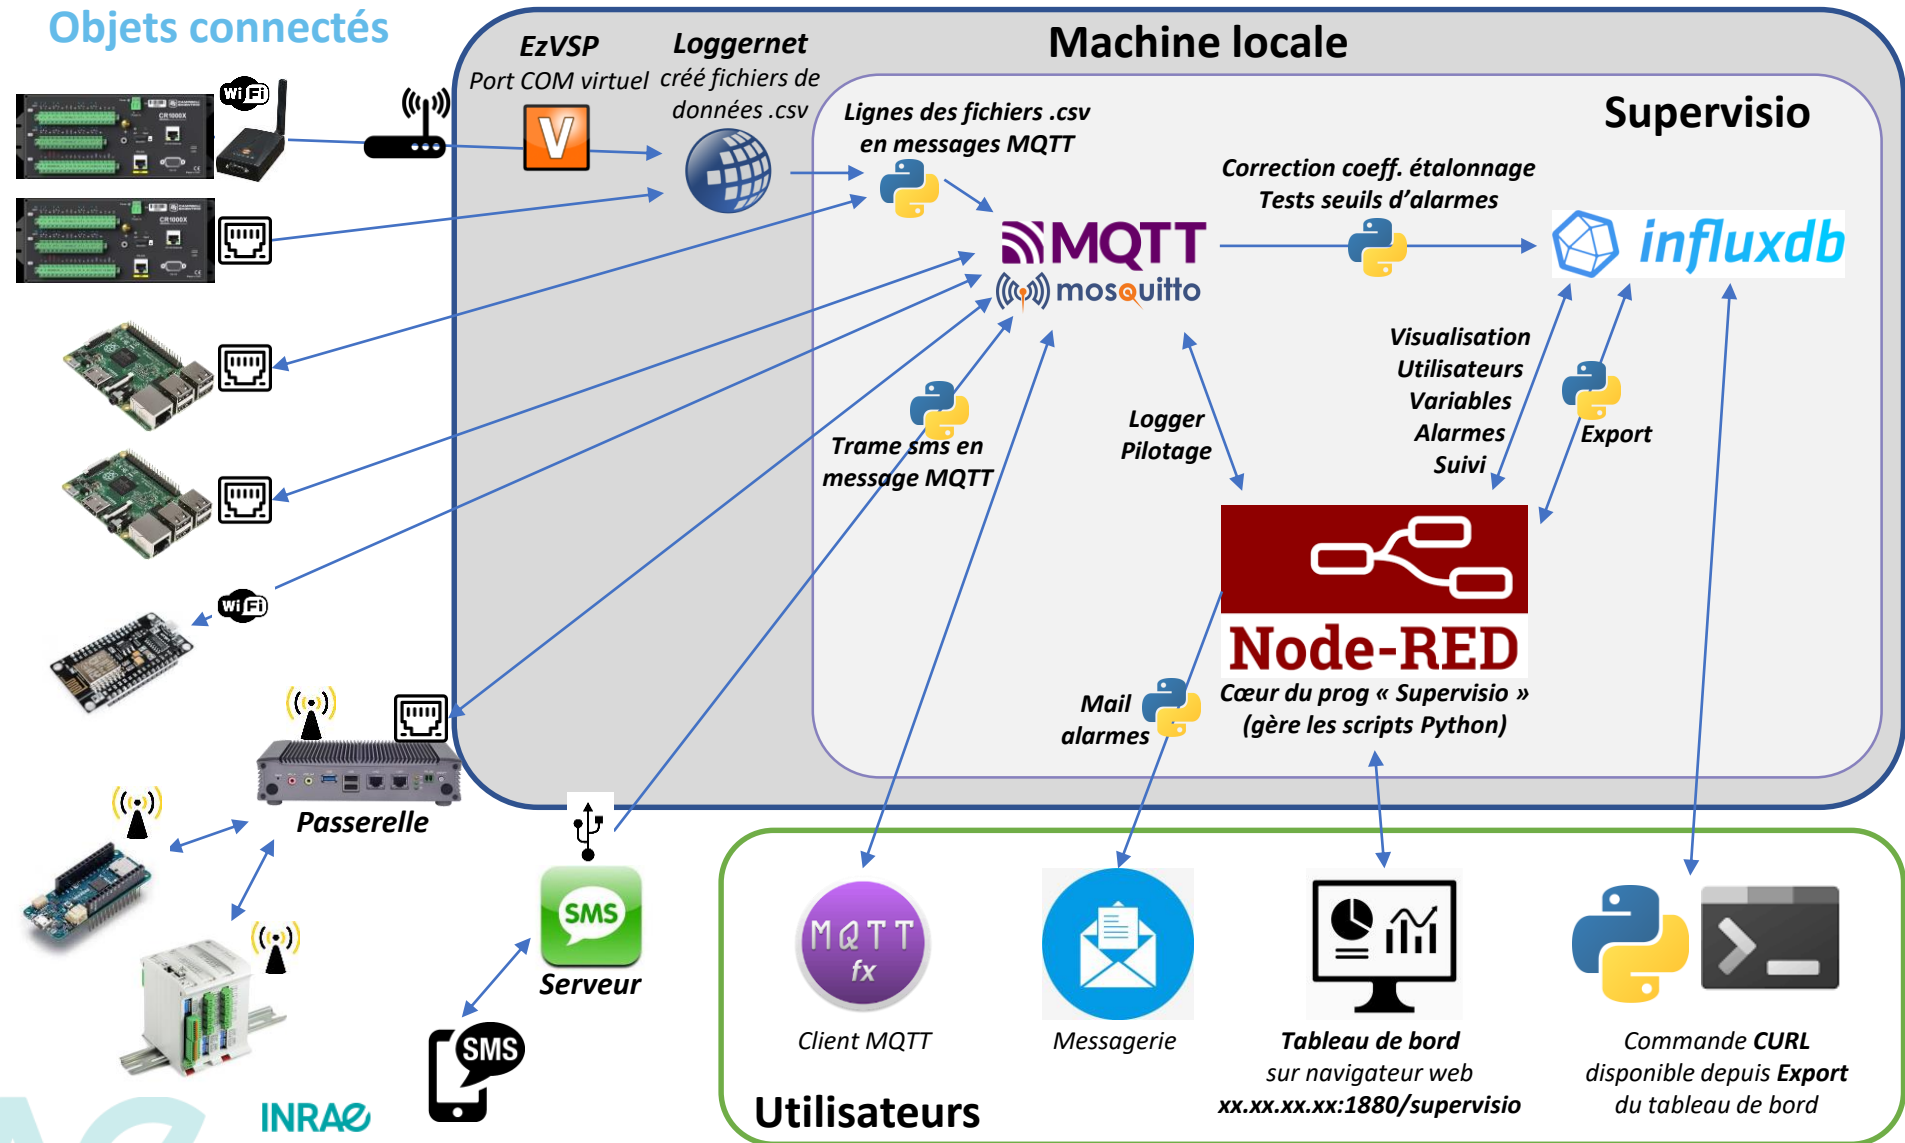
Objets connectés

Machine locale

EzVSP
Port COM virtuel

Loggernet
créé fichiers de données .csv

Supervisio

Lignes des fichiers .csv en messages MQTT

Correction coeff. étalonnage
Tests seuils d'alarmes

MQTT
mosquitto

influxdb

Visualisation
Utilisateurs
Variables
Alarmes
Suivi

Export

Logger
Pilotage

Trame sms en message MQTT

Node-RED
Cœur du prog « Supervisio »
(gère les scripts Python)

Mail alarmes

CR1000X
CR1000X

Wi Fi
Wi Fi

Passerelle

SMS
Serveur

SMS

INRAE

MQTT fx
Client MQTT

Messagerie

Tableau de bord
sur navigateur web
xx.xx.xx.xx:1880/supervisio

Commande CURL
disponible depuis Export
du tableau de bord

Utilisateurs